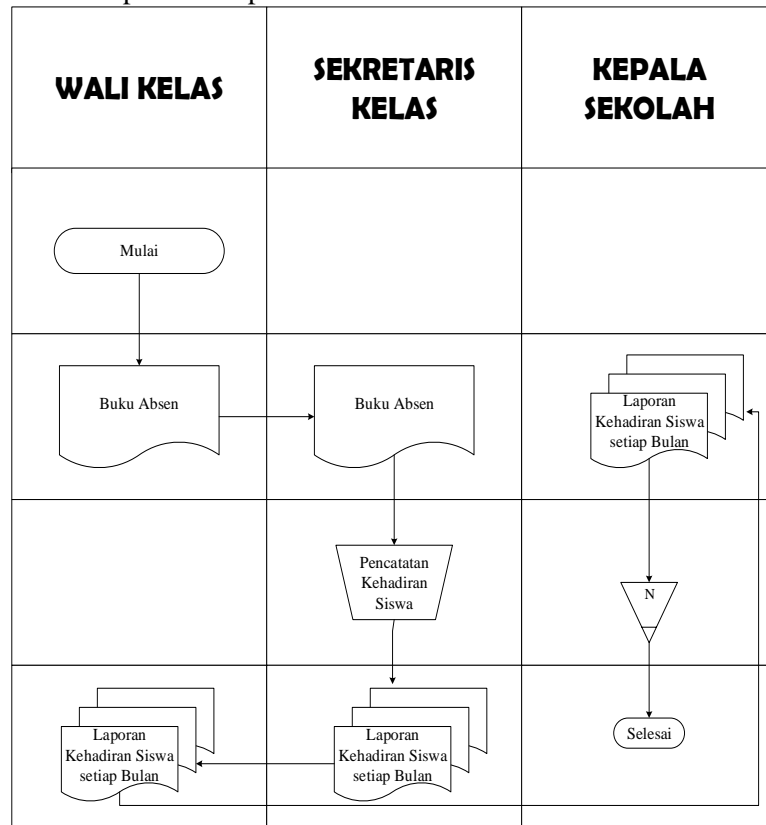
| WALI KELAS | SEKRETARIS KELAS | KEPALA SEKOLAH |
|---|---|---|
| Mulai | | |
| Buku Absen | Buku Absen | Laporan Kehadiran Siswa setiap Bulan |
| | Pencatatan Kehadiran Siswa | N |
| Laporan Kehadiran Siswa setiap Bulan | Laporan Kehadiran Siswa setiap Bulan | Selesai |